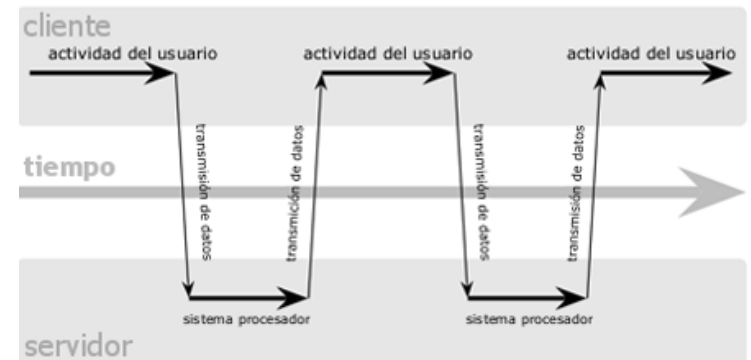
cliente

actividad del usuario

actividad del usuario

actividad del usuario

transmisión de datos

transmición de datos

transmisión de datos

transmisión de datos

tiempo

sistema procesador

sistema procesador

servidor